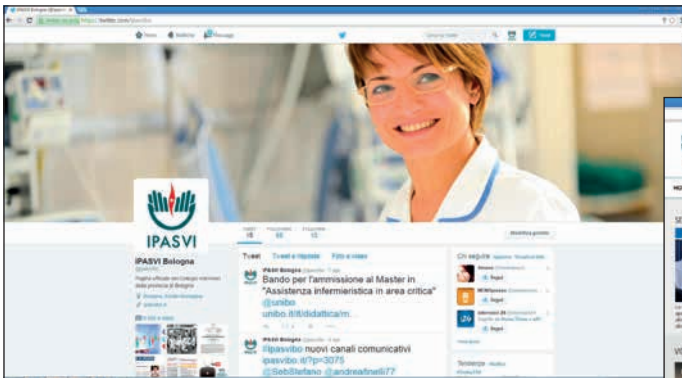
IPASVI Bologna (@ipasvibo)

https://twitter.com/ipasvibo

Home Notifiche Messaggi

Cerca su Twitter

Tweet

IPASVI

IPASVI Bologna

@ipasvibo

Pagina ufficiale del Collegio IPASVI della provincia di Bologna

Bologna, Emilia-Romagna

ipasvibo.it

Foto e video

Tweet 18 Following 50 Follower 13

Modifica profilo

Tweet Tweet e risposte Foto e video

IPASVI Bologna @ipasvibo · 1 ago

Bando per l'ammissione al Master in "Assistenza infermieristica in area critica" @unibo unibo.it/it/didattica/m...

IPASVI Bologna @ipasvibo · 1 ago

#ipasvibo nuovi canali comunicativi ipasvibo.it/?p=3075 @SebStefano @andreafinelli77

Chi seguire · Aggiorna · Visualizza tutto

Segui

Segui

Segui

Tendenze · Modifica